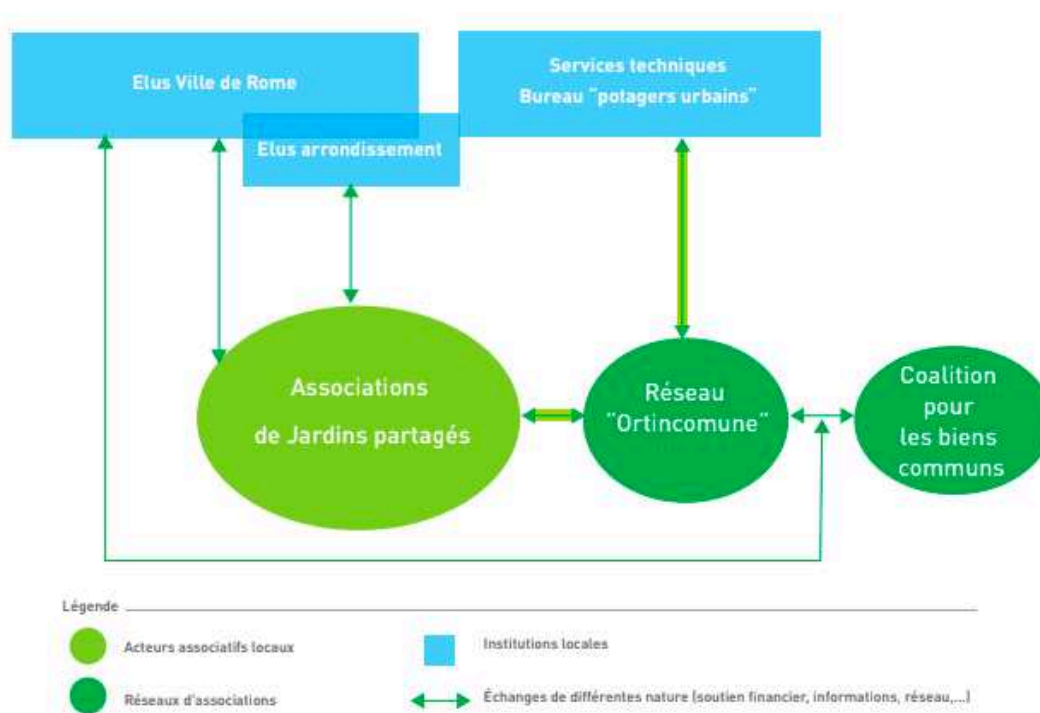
Elus Ville de Rome

Services techniques
Bureau "potagers urbains"

Elus arrondissement

Associations
de Jardins partagés

Réseau
"Ortincomune"

Coalition
pour
les biens
communs

Légende

Acteurs associatifs locaux

Institutions locales

Réseaux d'associations

Échanges de différentes nature (soutien financier, informations, réseau,...)